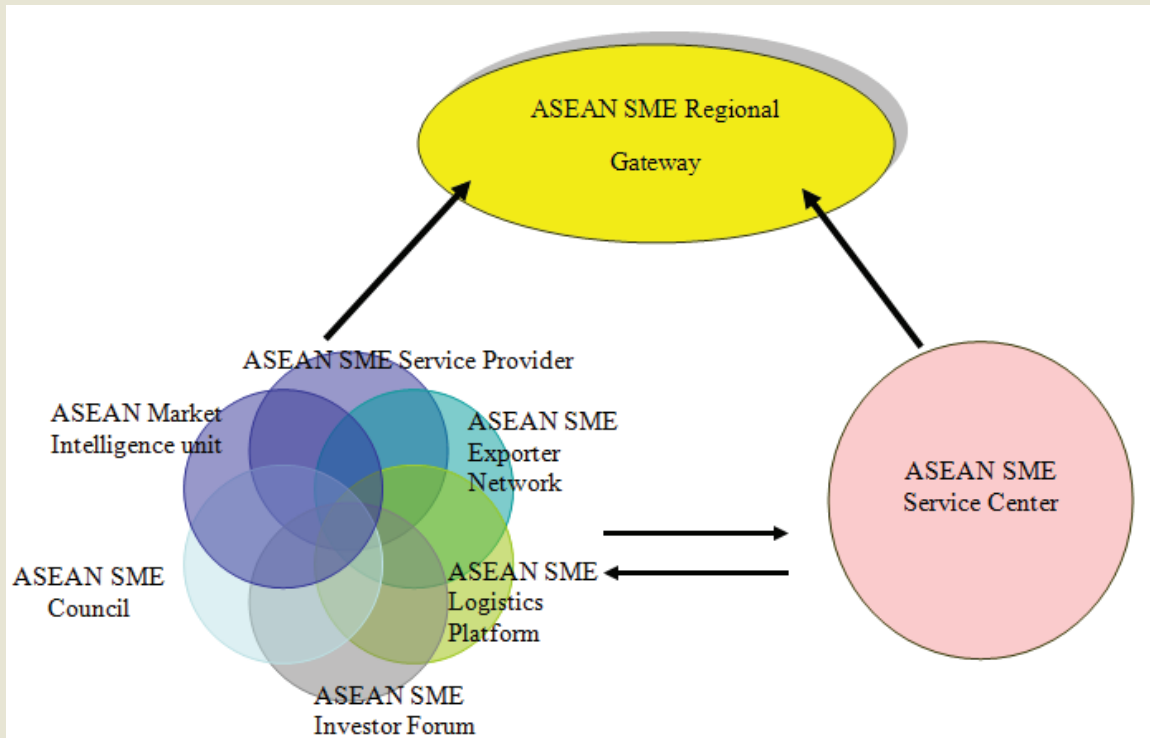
ASEAN SME Regional Gateway

ASEAN SME Service Provider

ASEAN Market Intelligence unit

ASEAN SME Exporter Network

ASEAN SME Council

ASEAN SME Logistics Platform

ASEAN SME Investor Forum

ASEAN SME Service Center